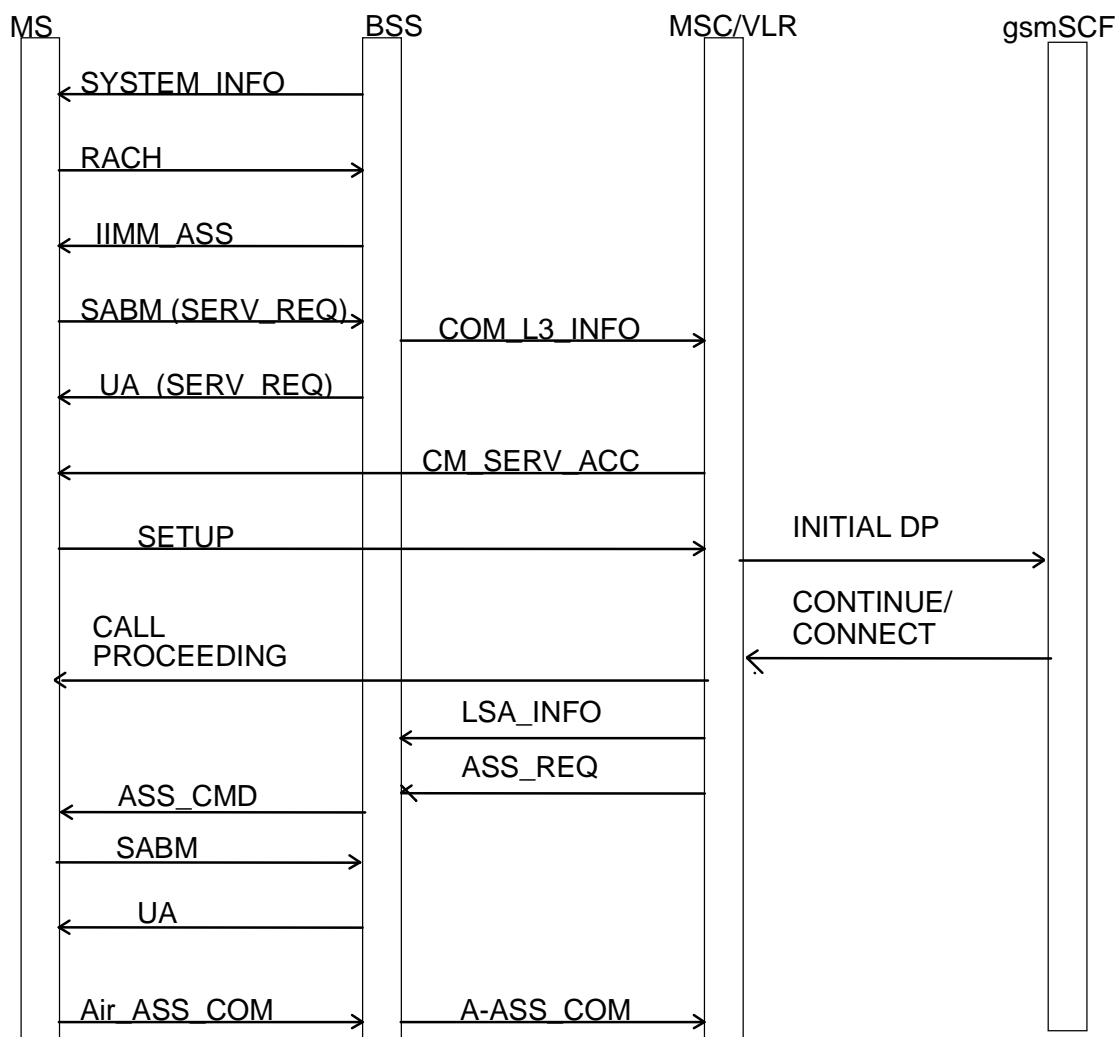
MS
BSS
MSC/VLR
gsmSCF

SYSTEM_INFO

RACH

IIMM_ASS

SABM (SERV_REQ)

COM_L3_INFO

UA (SERV_REQ)

CM_SERV_ACC

SETUP

INITIAL DP

CONTINUE/ CONNECT

CALL PROCEEDING

LSA_INFO

ASS_REQ

ASS_CMD

SABM

UA

Air_ASS_COM

A-ASS_COM